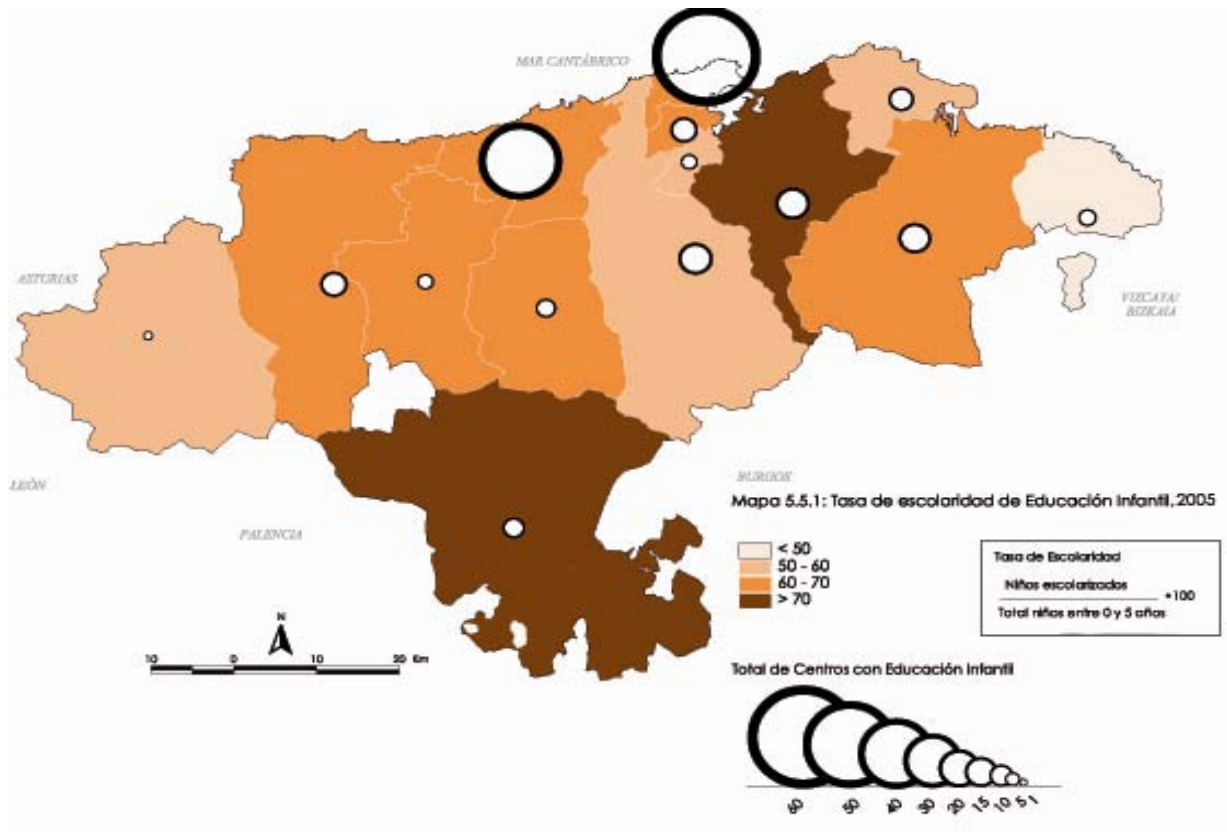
MAR CANTÁBRICO

ASTURIAS

VIZCAYA/ BIZKAIA

LEÓN

PALENCIA

BURGOS

Mapa 5.5.1: Tasa de escolaridad de Educación Infantil, 2005

< 50
50 - 60
60 - 70
> 70

Tasa de Escolaridad

$\frac{\text{Niños escolarizados}}{\text{Total niños entre 0 y 5 años}} * 100$

N

10 0 10 20 Km

Total de Centros con Educación Infantil

60 50 40 30 20 15 10 5 1